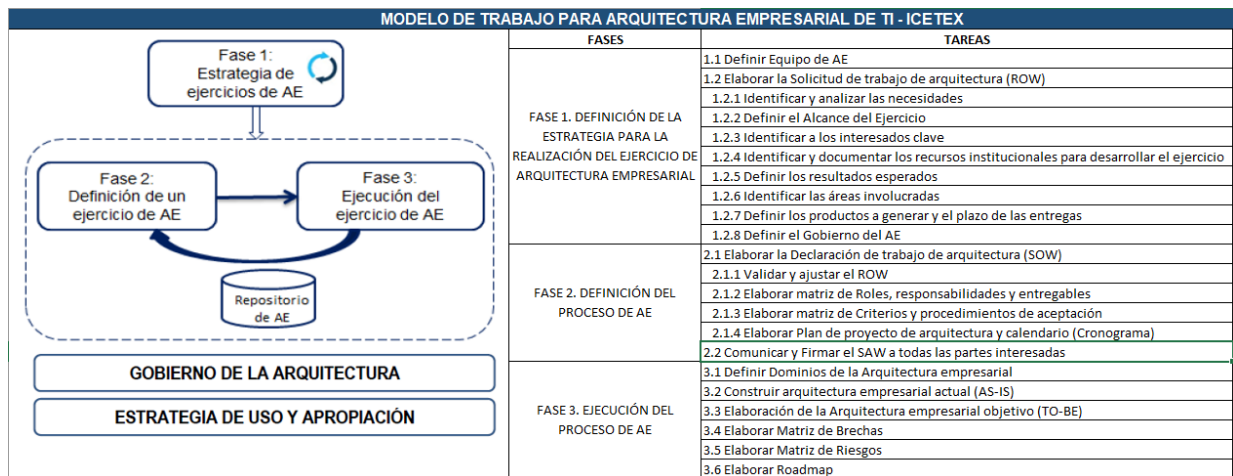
MODELO DE TRABAJO PARA ARQUITECTURA EMPRESARIAL DE TI - ICETEX

Fase 1: Estrategia de ejercicios de AE

Fase 2: Definición de un ejercicio de AE

Fase 3: Ejecución del ejercicio de AE

Repositorio de AE

GOBIERNO DE LA ARQUITECTURA

ESTRATEGIA DE USO Y APROPIACIÓN

| FASES | TAREAS |
|---|---|
| FASE 1. DEFINICIÓN DE LA ESTRATEGIA PARA LA REALIZACIÓN DEL EJERCICIO DE ARQUITECTURA EMPRESARIAL | 1.1 Definir Equipo de AE |
| | 1.2 Elaborar la Solicitud de trabajo de arquitectura (ROW) |
| | 1.2.1 Identificar y analizar las necesidades |
| | 1.2.2 Definir el Alcance del Ejercicio |
| | 1.2.3 Identificar a los interesados clave |
| | 1.2.4 Identificar y documentar los recursos institucionales para desarrollar el ejercicio |
| | 1.2.5 Definir los resultados esperados |
| | 1.2.6 Identificar las áreas involucradas |
| | 1.2.7 Definir los productos a generar y el plazo de las entregas |
| | 1.2.8 Definir el Gobierno del AE |
| FASE 2. DEFINICIÓN DEL PROCESO DE AE | 2.1 Elaborar la Declaración de trabajo de arquitectura (SOW) |
| | 2.1.1 Validar y ajustar el ROW |
| | 2.1.2 Elaborar matriz de Roles, responsabilidades y entregables |
| | 2.1.3 Elaborar matriz de Criterios y procedimientos de aceptación |
| | 2.1.4 Elaborar Plan de proyecto de arquitectura y calendario (Cronograma) |
| | 2.2 Comunicar y Firmar el SAW a todas las partes interesadas |
| FASE 3. EJECUCIÓN DEL PROCESO DE AE | 3.1 Definir Dominios de la Arquitectura empresarial |
| | 3.2 Construir arquitectura empresarial actual (AS-IS) |
| | 3.3 Elaboración de la Arquitectura empresarial objetivo (TO-BE) |
| | 3.4 Elaborar Matriz de Brechas |
| | 3.5 Elaborar Matriz de Riesgos |
| | 3.6 Elaborar Roadmap |